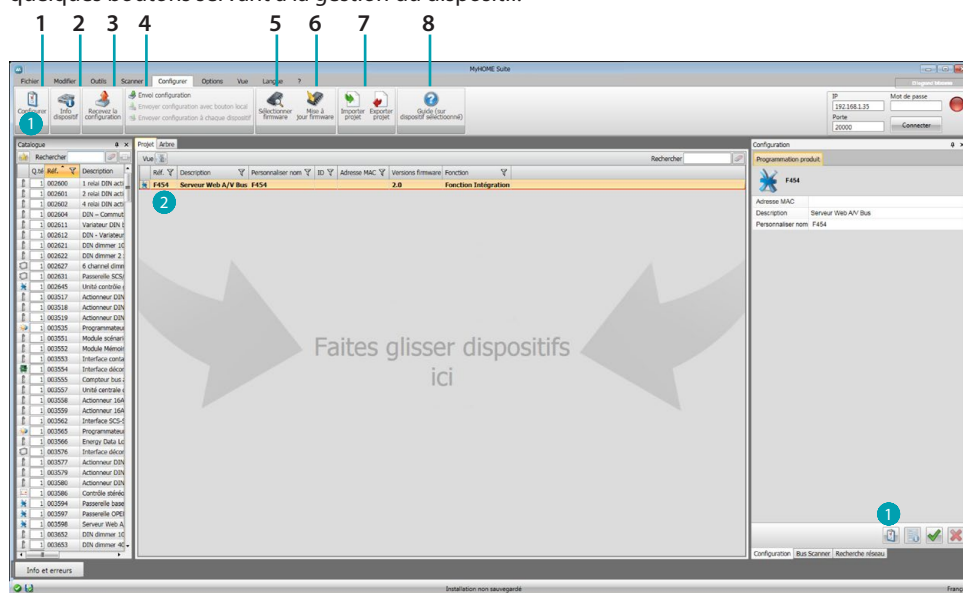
quelques boutons servant à la gestion du dispositif.

1 2 3 4 5 6 7 8

MyHOME Suite

Fichier Modifier Outils Scanner Configurer Options Vue Langue ?

Configurer Info dispositif Recevoir la configuration Envoi configuration Envoyer configuraton avec bouton local Envoyer configuration à chaque dispositif Sélectionner firmware Mise à jour firmware Importer projet Exporter projet Guide (sur dispositif sélectionné)

IP 192.168.1.35 Mot de passe Porte 20000 Connecter

1

Catalogue
Rechercher
| Q.té | Réf. | Description |
|---|---|---|
| 1 | 002600 | 1 relai DIN acti |
| 1 | 002601 | 2 relai DIN acti |
| 1 | 002602 | 4 relai DIN acti |
| 1 | 002604 | DIN – Commut |
| 1 | 002611 | Variateur DIN I |
| 1 | 002612 | DIN - Variateur |
| 1 | 002621 | DIN dimmer 10 |
| 1 | 002622 | DIN dimmer 2 |
| 1 | 002627 | 6 channel dimn |
| 1 | 002631 | Passerelle SCS/ |
| 1 | 002645 | Unité contrôle |
| 1 | 003517 | Actionneur DIN |
| 1 | 003518 | Actionneur DIN |
| 1 | 003519 | Actionneur DIN |
| 1 | 003535 | Programmateu |
| 1 | 003551 | Module scénari |
| 1 | 003552 | Module Mémoir |
| 1 | 003553 | Interface conta |
| 1 | 003554 | Interface décor |
| 1 | 003555 | Compteur bus |
| 1 | 003557 | Unité centrale |
| 1 | 003558 | Actionneur 16A |
| 1 | 003559 | Actionneur 16A |
| 1 | 003562 | Interface SCS-S |
| 1 | 003565 | Programmateu |
| 1 | 003566 | Energy Data Lo |
| 1 | 003576 | Interface décor |
| 1 | 003577 | Actionneur DIN |
| 1 | 003579 | Actionneur DIN |
| 1 | 003580 | Actionneur DIN |
| 1 | 003586 | Contrôle stéréo |
| 1 | 003594 | Passerelle base |
| 1 | 003597 | Passerelle OPEI |
| 1 | 003598 | Serveur Web A |
| 1 | 003652 | DIN dimmer 10 |
| 1 | 003653 | DIN dimmer 40 |

Projet Arbre
Vue
Rechercher
| Réf. | Description | Personnaliser nom | ID | Adresse MAC | Versions firmware | Fonction |
|---|---|---|---|---|---|---|
| F454 | Serveur Web A/V Bus | F454 | | | 2.0 | Fonction Intégration |

2

Faites glisser dispositifs ici

Configuration
Programmation produit
F454
Adresse MAC
Description Serveur Web A/V Bus
Personnaliser nom F454

1

Configuration Bus Scanner Recherche réseau

Info et erreurs

Installation non sauvegardé